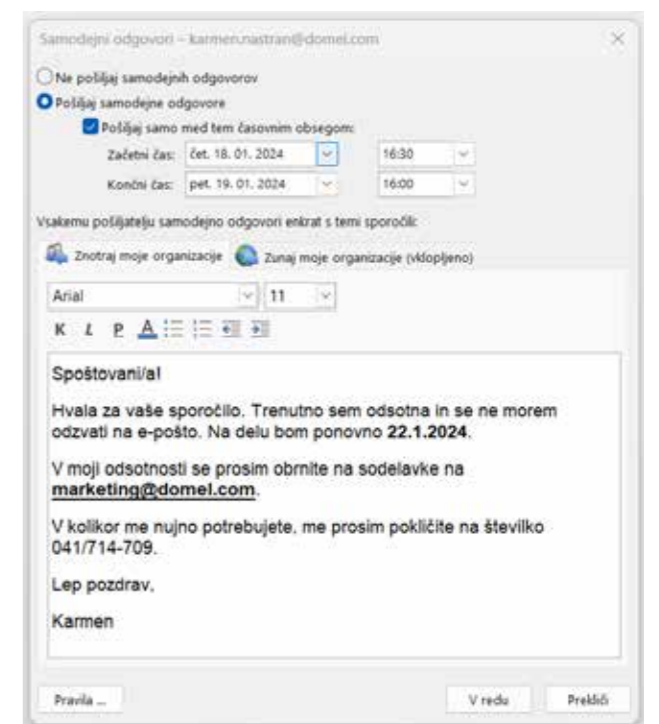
Samodejni odgovori – karmen.nastran@domel.com

Ne pošiljaj samodejnih odgovorov

Pošiljaj samodejne odgovore

Pošiljaj samo med tem časovnim obsegom:

Začetni čas: čet. 18. 01. 2024 16:30

Končni čas: pet. 19. 01. 2024 16:00

Vsakemu pošiljatelju samodejno odgovori enkrat s temi sporočili:

Znotraj moje organizacije Zunaj moje organizacije (vklopljeno)

Arial 11

K I P A

Spoštovani/a!

Hvala za vaše sporočilo. Trenutno sem odsotna in se ne morem odzvati na e-pošto. Na delu bom ponovno **22.1.2024**.

V moji odsotnosti se prosim obrnite na sodelavke na **marketing@domel.com**.

V kolikor me nujno potrebujete, me prosim pokličite na številko 041/714-709.

Lep pozdrav,

Karmen

Pravila ...

V redu

Prekliči